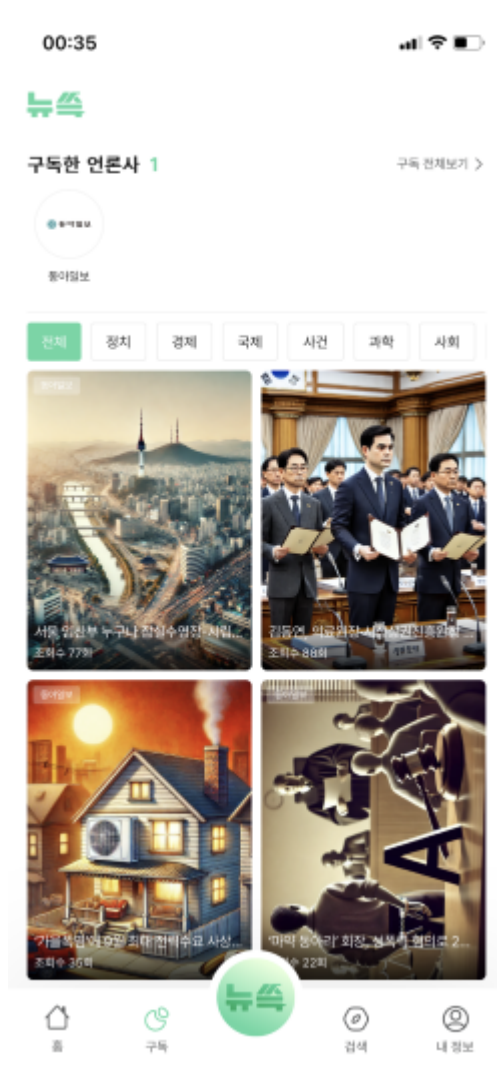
00:35

뉴쓱

구독한 언론사 1

구독 전체보기 >

동아일보

동아일보

전체 정치 경제 국제 사건 과학 사회

동아일보

서울 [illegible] 누구나 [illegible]
조회수 77회

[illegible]
조회수 88회

동아일보

'가을폭염'에 9월 최대 전력수요 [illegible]
조회수 36회

동아일보

'마약 동아리' 회장 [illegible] 2...
조회수 22회

뉴쓱

홈 구독 검색 내 정보